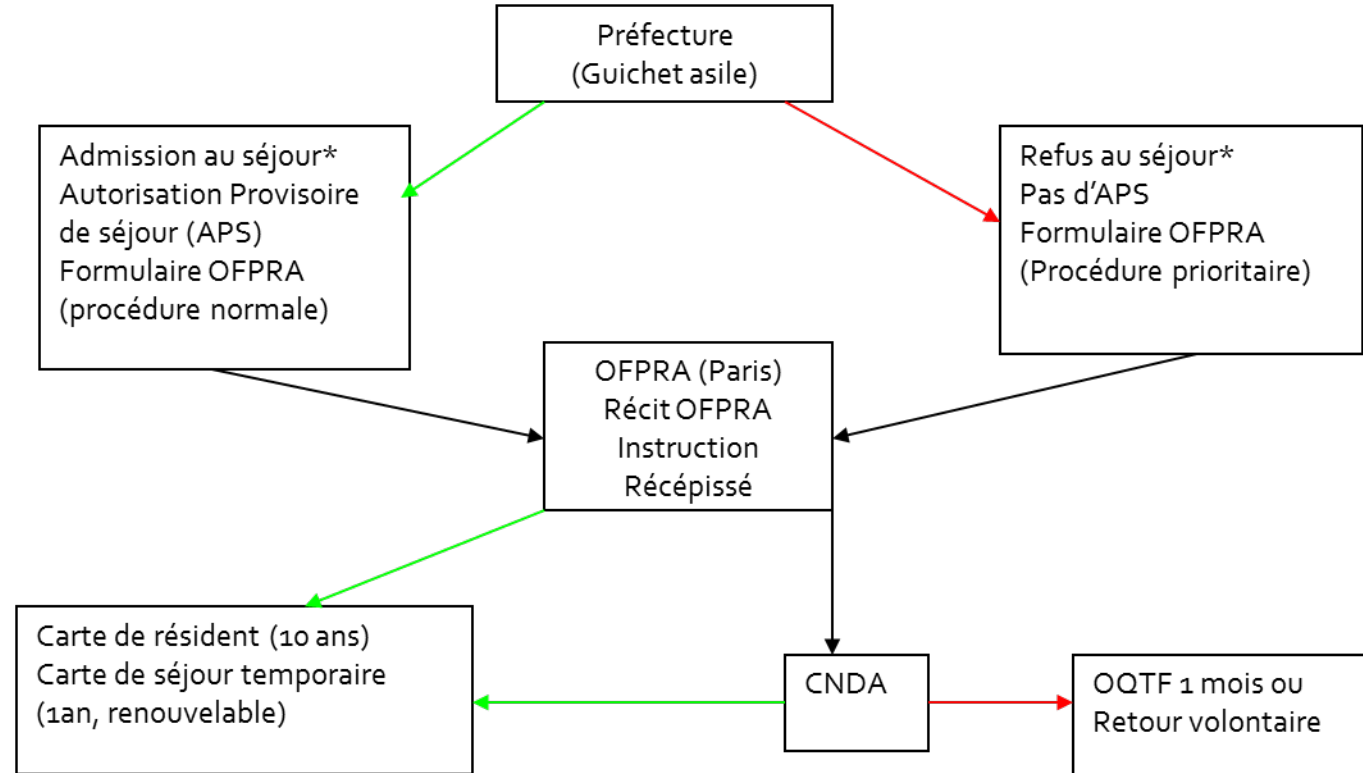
Préfecture
(Guichet asile)

Admission au séjour*
Autorisation Provisoire de séjour (APS)
Formulaire OFPRA
(procédure normale)

Refus au séjour*
Pas d'APS
Formulaire OFPRA
(Procédure prioritaire)

OFPRA (Paris)
Récit OFPRA
Instruction
Récépissé

Carte de résident (10 ans)
Carte de séjour temporaire
(1an, renouvelable)

CNDA

OQTF 1 mois ou
Retour volontaire